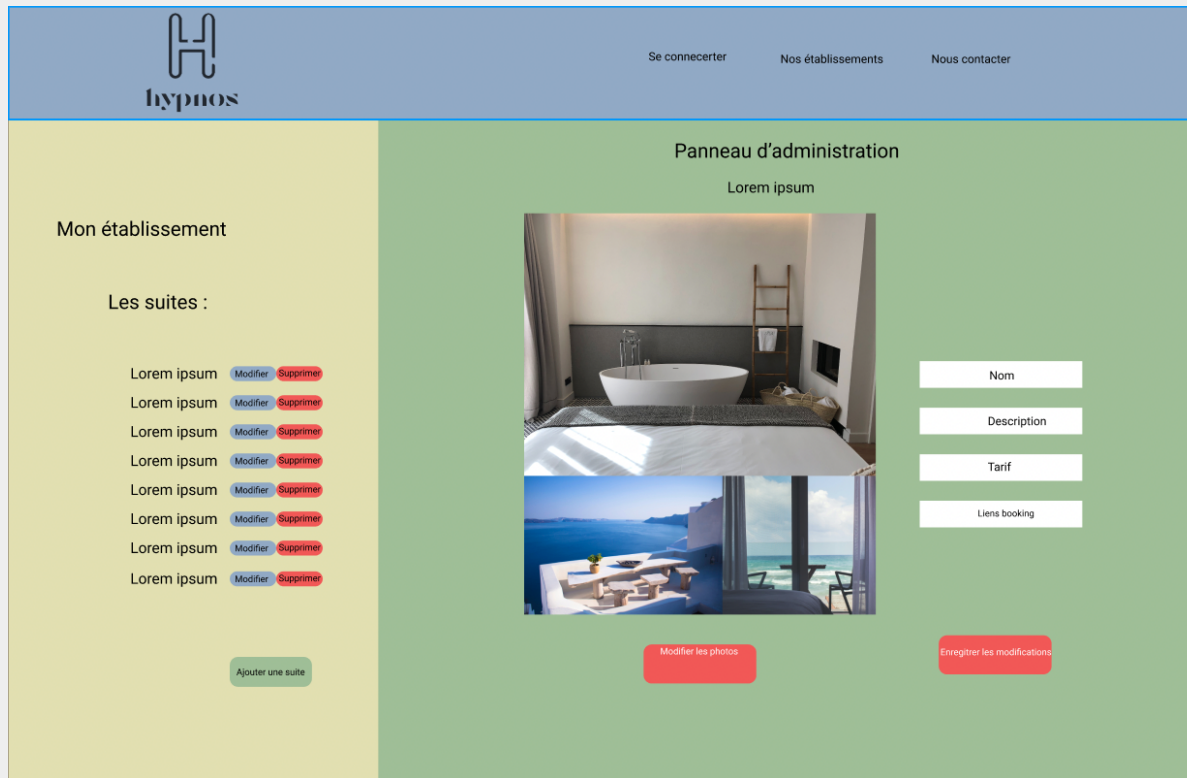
H
hypnos

Se connecerter Nos établissements Nous contacter

Mon établissement

Les suites :

Lorem ipsum Modifier Supprimer
Lorem ipsum Modifier Supprimer
Lorem ipsum Modifier Supprimer
Lorem ipsum Modifier Supprimer
Lorem ipsum Modifier Supprimer
Lorem ipsum Modifier Supprimer
Lorem ipsum Modifier Supprimer
Lorem ipsum Modifier Supprimer

Ajouter une suite

Panneau d'administration

Lorem ipsum

Nom
Description
Tarif
Liens booking

Modifier les photos

Enregitrer les modifications